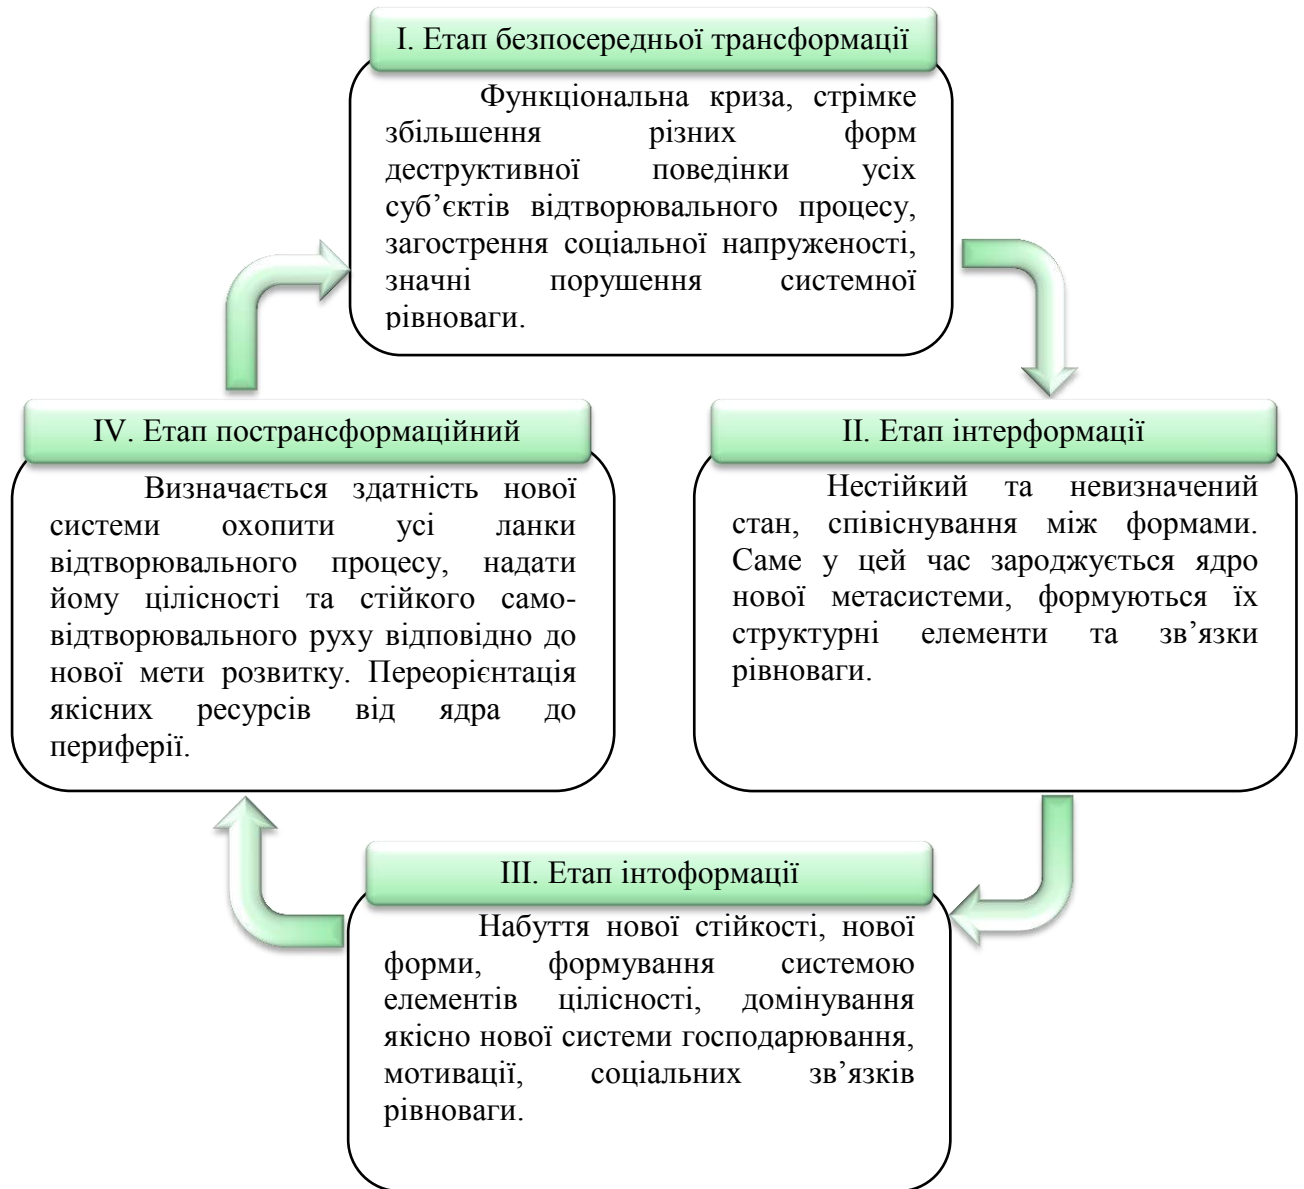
I. Етап безпосередньої трансформації

Функціональна криза, стрімке збільшення різних форм деструктивної поведінки усіх суб’єктів відтворювального процесу, загострення соціальної напруженості, значні порушення системної рівноваги.

II. Етап інтерформації

Нестійкий та невизначений стан, співіснування між формами. Саме у цей час зароджується ядро нової метасистеми, формуються їх структурні елементи та зв’язки рівноваги.

III. Етап інтоформації

Набуття нової стійкості, нової форми, формування системою елементів цілісності, домінування якісно нової системи господарювання, мотивації, соціальних зв’язків рівноваги.

IV. Етап постранформаційний

Визначається здатність нової системи охопити усі ланки відтворювального процесу, надати йому цілісності та стійкого самовідтворювального руху відповідно до нової мети розвитку. Переорієнтація якісних ресурсів від ядра до периферії.